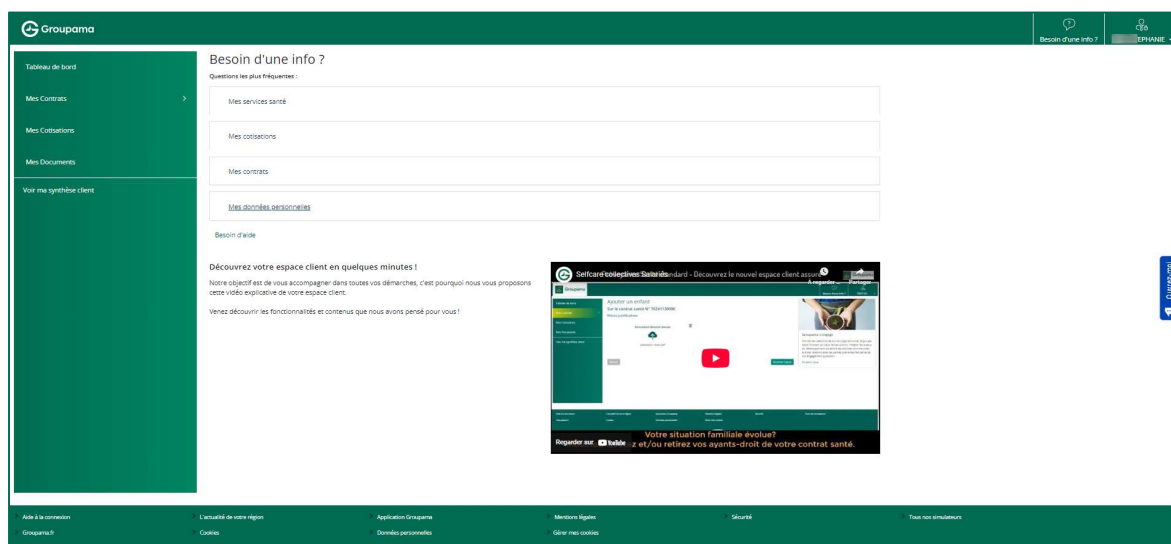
Groupama

Besoin d'une info ?

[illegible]EPHANIE

Tableau de bord

Mes Contrats

Mes Cotisations

Mes Documents

Voir ma synthèse client

Besoin d'une info ?

Questions les plus fréquentes :

Mes services santé

Mes cotisations

Mes contrats

Mes données personnelles

Besoin d'aide

Découvrez votre espace client en quelques minutes !

Notre objectif est de vous accompagner dans toutes vos démarches, c'est pourquoi nous vous proposons cette vidéo explicative de votre espace client.

Venez découvrir les fonctionnalités et contenus que nous avons pensé pour vous !

Selfcare Collectives Salariés Standard - Découvrez le nouvel espace client assuré

À regarder ...

Partager

Groupama

Ajouter un enfant

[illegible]

Regarder sur YouTube

Votre situation familiale évolue?

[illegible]z et/ou retirez vos ayants-droit de votre contrat santé.

Aide à la connexion

L'actualité de votre région

Application Groupama

Mentions légales

Sécurité

Tous nos simulateurs

Groupama.fr

Cookies

Données personnelles

Gérer mes cookies